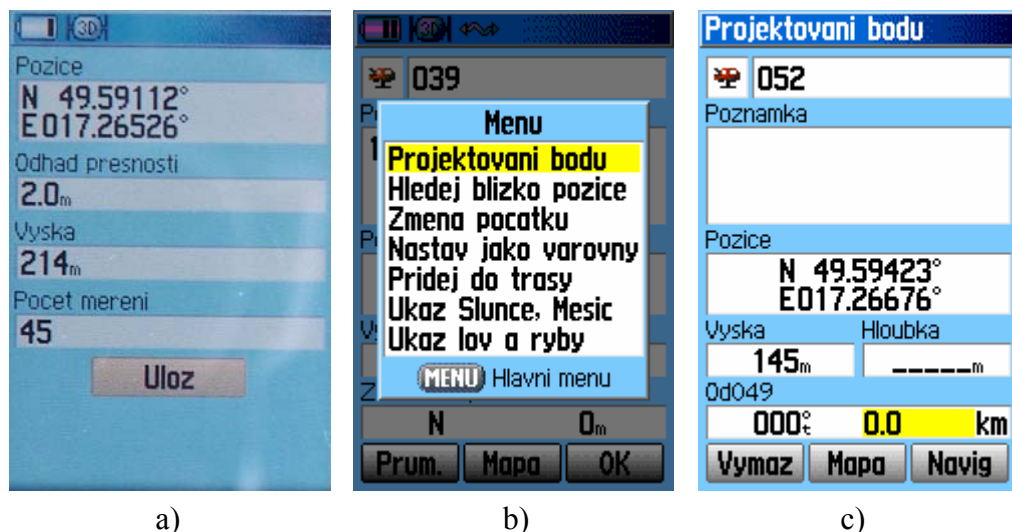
3D

Pozice

N 49.59112°
E017.26526°

Odhad presnosti

2.0m

Vyska

214m

Pocet mereni

45

Uloz

a)

3D

039

Menu

Projektovani bodu
Hledej blizko pozice
Zmena pocatku
Nastav jako varovny
Pridej do trasy
Ukaz Slunce, Mesic
Ukaz lov a ryby

MENU Hlavni menu

N 0m

Prum. Mapa OK

b)

Projektovani bodu

052

Poznamka

Pozice

N 49.59423°
E017.26676°

Vyska Hloubka

145m _____m

Od049

000° 0.0 km

Vymaz Mapa Navig

c)